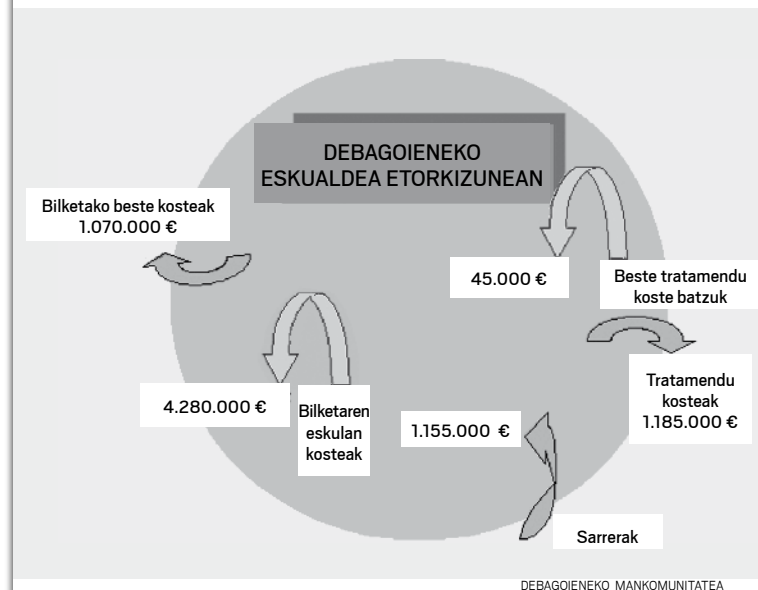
DEBAGOIENEKO ESKUALDEA ETORKIZUNEAN

Bilketako beste kosteak 1.070.000 €

45.000 €

Beste tratamendu koste batzuk

Tratamendu kosteak 1.185.000 €

4.280.000 €

Bilketaren eskulan kosteak

1.155.000 €

Sarrerak

DEBAGOIENEKO MANKOMUNITATEA